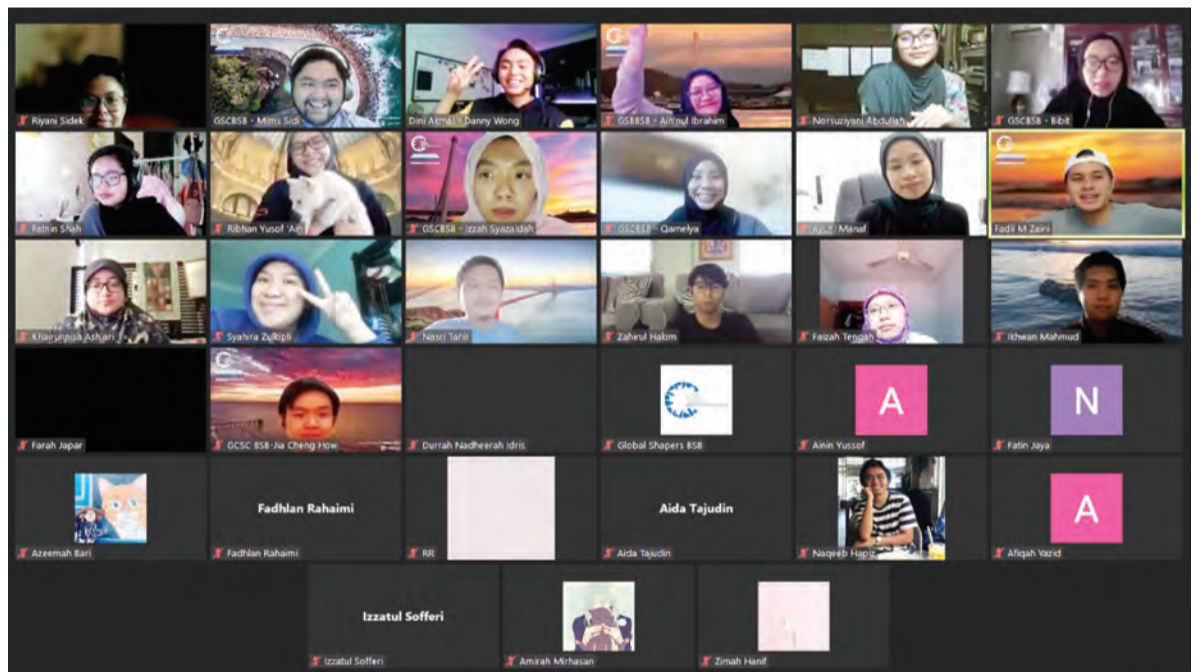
Riyani Sidek
GSCBSB - Mims Sidi
Dini Akmal - Danny Wong
GSBBSB - Ain'nul Ibrahim
Norsuziyani Abdullah
GSCBSB - Bibit
Fatnin Shah
Ribhan Yusof 'Ain'
GSCBSB - Izzah Syazaidah
GSCBSB - Qamelya
Ayuni Manaf
Fadli M Zaini
Khairunnisa Ashari
Syahira Zulkipli
Nasri Tahir
Zahirul Hakim
Faizah Tengah
Ikhwan Mahmud
Farah Japar
GCSC BSB-Jia Cheng How
Durrah Nadheerah Idris
Global Shapers BSB
A
Ainin Yussof
N
Fatin Jaya
Azeemah Bari
Fadhlan Rahaimi
Fadhlan Rahaimi
RR
Aida Tajudin
Aida Tajudin
Naqeeb Hapiz
A
Afiqah Yazid
Izzatul Sofferi
Izzatul Sofferi
Amirah Mirhasan
Zimah Hanif